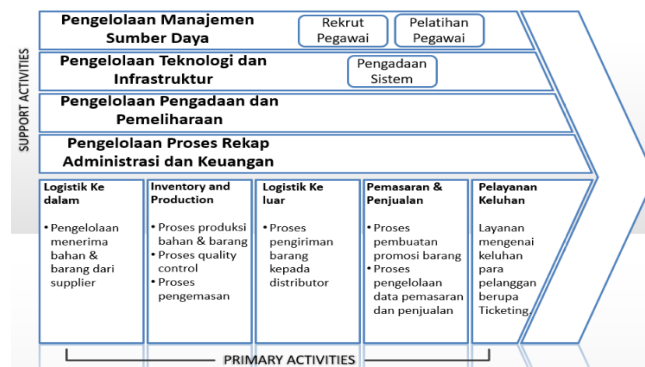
SUPPORT ACTIVITIES

Pengelolaan Manajemen Sumber Daya

Rekrut Pegawai

Pelatihan Pegawai

Pengelolaan Teknologi dan Infrastruktur

Pengadaan Sistem

Pengelolaan Pengadaan dan Pemeliharaan

Pengelolaan Proses Rekap Administrasi dan Keuangan

Logistik Ke dalam

• Pengelolaan menerima bahan & barang dari supplier

Inventory and Production

• Proses produksi bahan & barang
• Proses quality control
• Proses pengemasan

Logistik Ke luar

• Proses pengiriman barang kepada distributor

Pemasaran & Penjualan

• Proses pembuatan promosi barang
• Proses pengelolaan data pemasaran dan penjualan

Pelayanan Keluhan

Layanan mengenai keluhan para pelanggan berupa Ticketing

PRIMARY ACTIVITIES